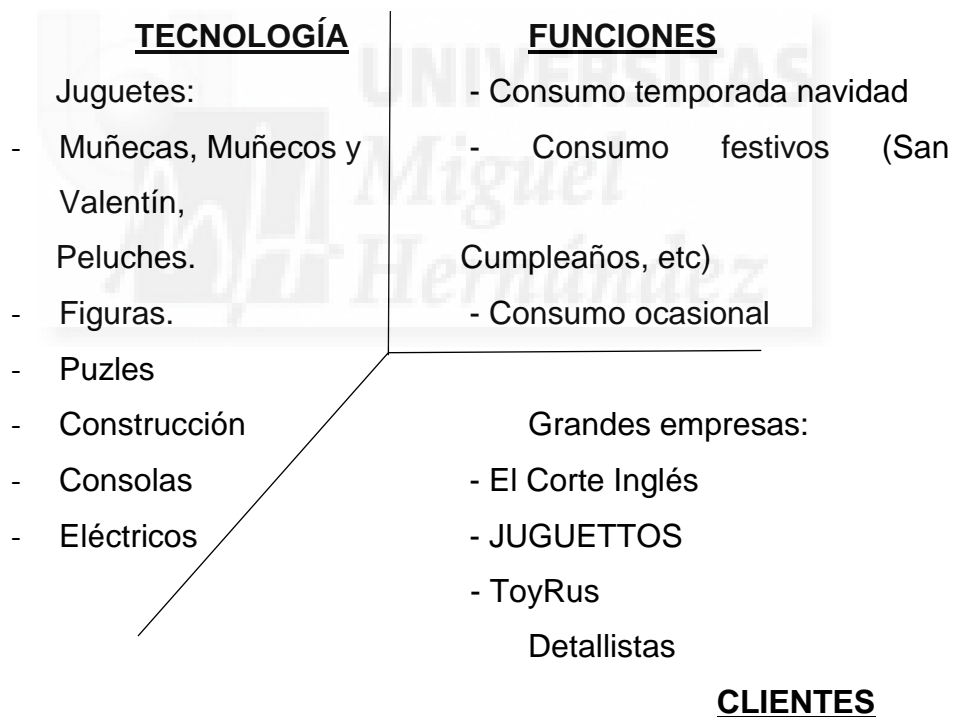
**TECNOLOGÍA**

Juguetes:

- Muñecas, Muñecos y Peluches.
- Figuras.
- Puzles
- Construcción
- Consolas
- Eléctricos

**FUNCIONES**

- Consumo temporada navidad
- Consumo festivos (San Valentín, Cumpleaños, etc)
- Consumo ocasional

Grandes empresas:

- El Corte Inglés
- JUGUETTOS
- ToyRus

Detallistas

**CLIENTES**

UNIVERSITAS Miguel Hernández